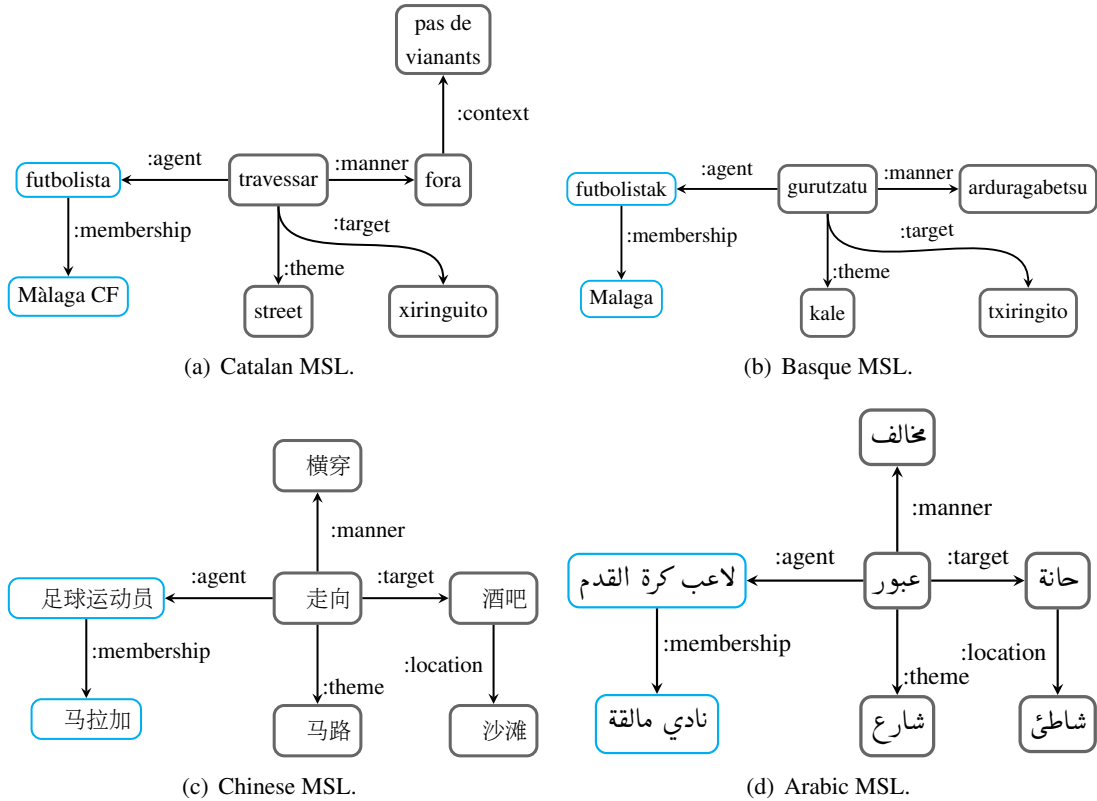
pas de vianants

:context

:agent
futbolista
travessar
:manner
fora

:membership
:target
:theme

Màlaga CF
street
xiringuito

(a) Catalan MSL.

:agent
futbolistak
gurutzatu
:manner
arduragabetsu

:membership
:target
:theme

Malaga
kale
txiringito

(b) Basque MSL.

横穿

:manner

:agent
足球运动员
走向
:target
酒吧

:membership
:location
:theme

马拉加
马路
沙滩

(c) Chinese MSL.

مخالف

:manner

:agent
لاعب كرة القدم
عبور
:target
حانة

:membership
:location
:theme

نادي مالقة
شارع
شاطئ

(d) Arabic MSL.